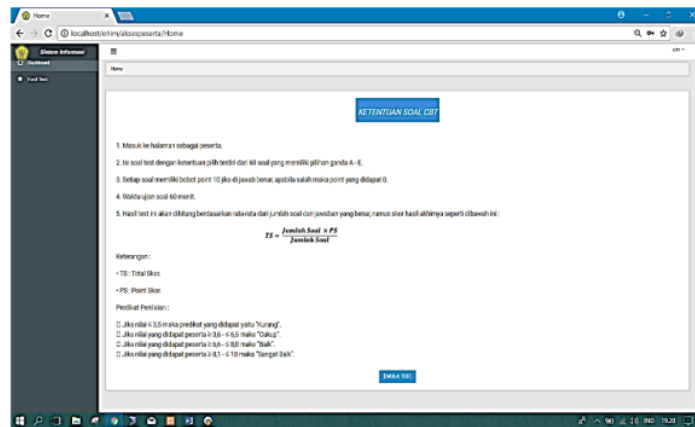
Home

localhost/ehim/aksespeserta/Home

Sistem Informasi

Dashboard

Soal Test

Home

KETENTUAN SOAL CBT

1. Masuk ke halaman sebagai peserta.

2. Isi soal test dengan ketentuan pilih terdiri dari 60 soal yang memiliki pilihan ganda A - E.

3. Setiap soal memiliki bobot point 10 jika di jawab benar, apabila salah maka point yang didapat 0.

4. Waktu ujian soal 60 menit.

5. Hasil test ini akan dihitung berdasarkan rata-rata dari jumlah soal dan jawaban yang benar, rumus skor hasil akhirnya seperti dibawah ini :

$TS = \frac{Jumlah\ Soal\ \times PS}{Jumlah\ Soal}$

Keterangan :

• TS : Total Skor.

• PS : Point Skor.

Predikat Penilaian :

☐ Jika nilai ≤ 3,5 maka predikat yang didapat yaitu "Kurang".
☐ Jika nilai yang didapat peserta ≥ 3,6 - ≤ 6,5 maka "Cukup".
☐ Jika nilai yang didapat peserta ≥ 6,6 - ≤ 8,0 maka "Baik".
☐ Jika nilai yang didapat peserta ≥ 8,1 - ≤ 10 maka "Sangat Baik".

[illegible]

IND 19.20